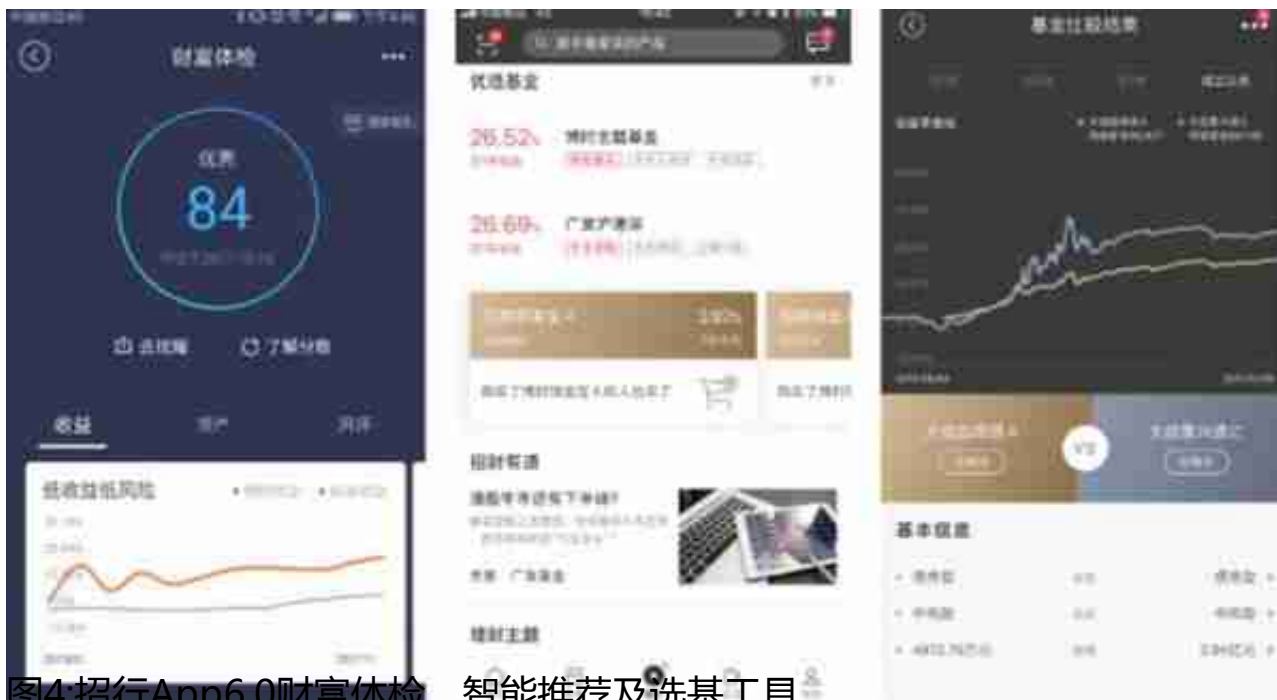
财富体检

优秀
84

去优化　了解分数

收益　资产　风险

低收益低风险

优选基金

26.52%　博时主题基金

26.69%　广发产业基

招财有道

理财主题

基金比较结果

VS

基本信息

图4:招行App6.0财富体检、智能推荐及选基工具